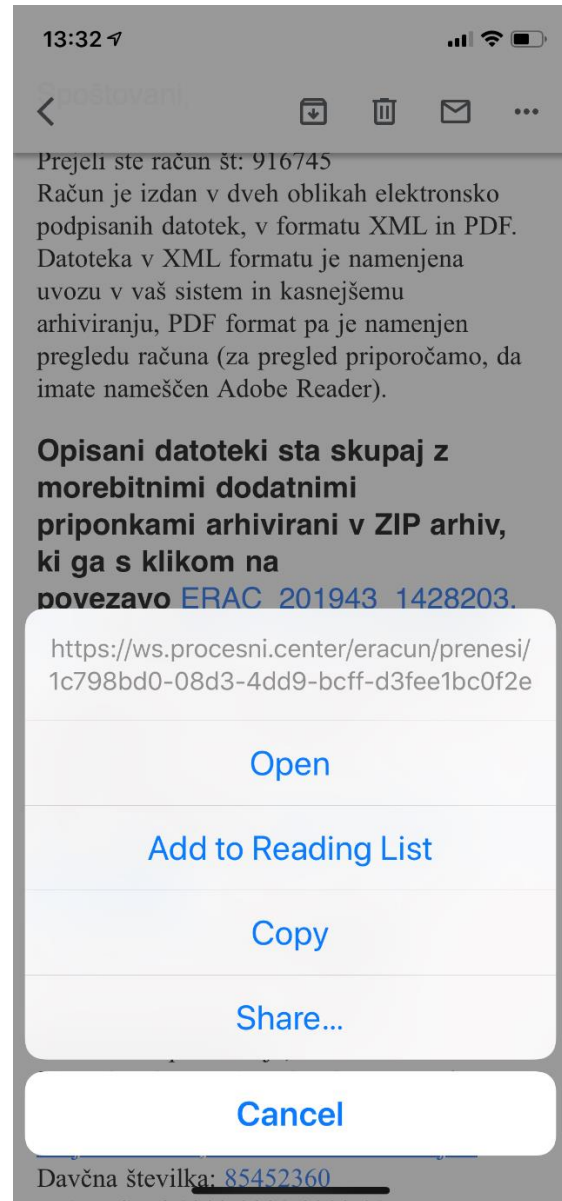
13:32

Spoštovani

Prejeli ste račun št: 916745
Račun je izdan v dveh oblikah elektronsko podpisanih datotek, v formatu XML in PDF. Datoteka v XML formatu je namenjena uvozu v vaš sistem in kasnejšemu arhiviranju, PDF format pa je namenjen pregledu računa (za pregled priporočamo, da imate nameščen Adobe Reader).

Opisani datoteki sta skupaj z morebitnimi dodatnimi priponkami arhivirani v ZIP arhiv, ki ga s klikom na povezavo ERAC_201943_1428203.

https://ws.procesni.center/eracun/prenesi/1c798bd0-08d3-4dd9-bcff-d3fee1bc0f2e

Open

Add to Reading List

Copy

Share...

Cancel

Davčna številka: 85452360